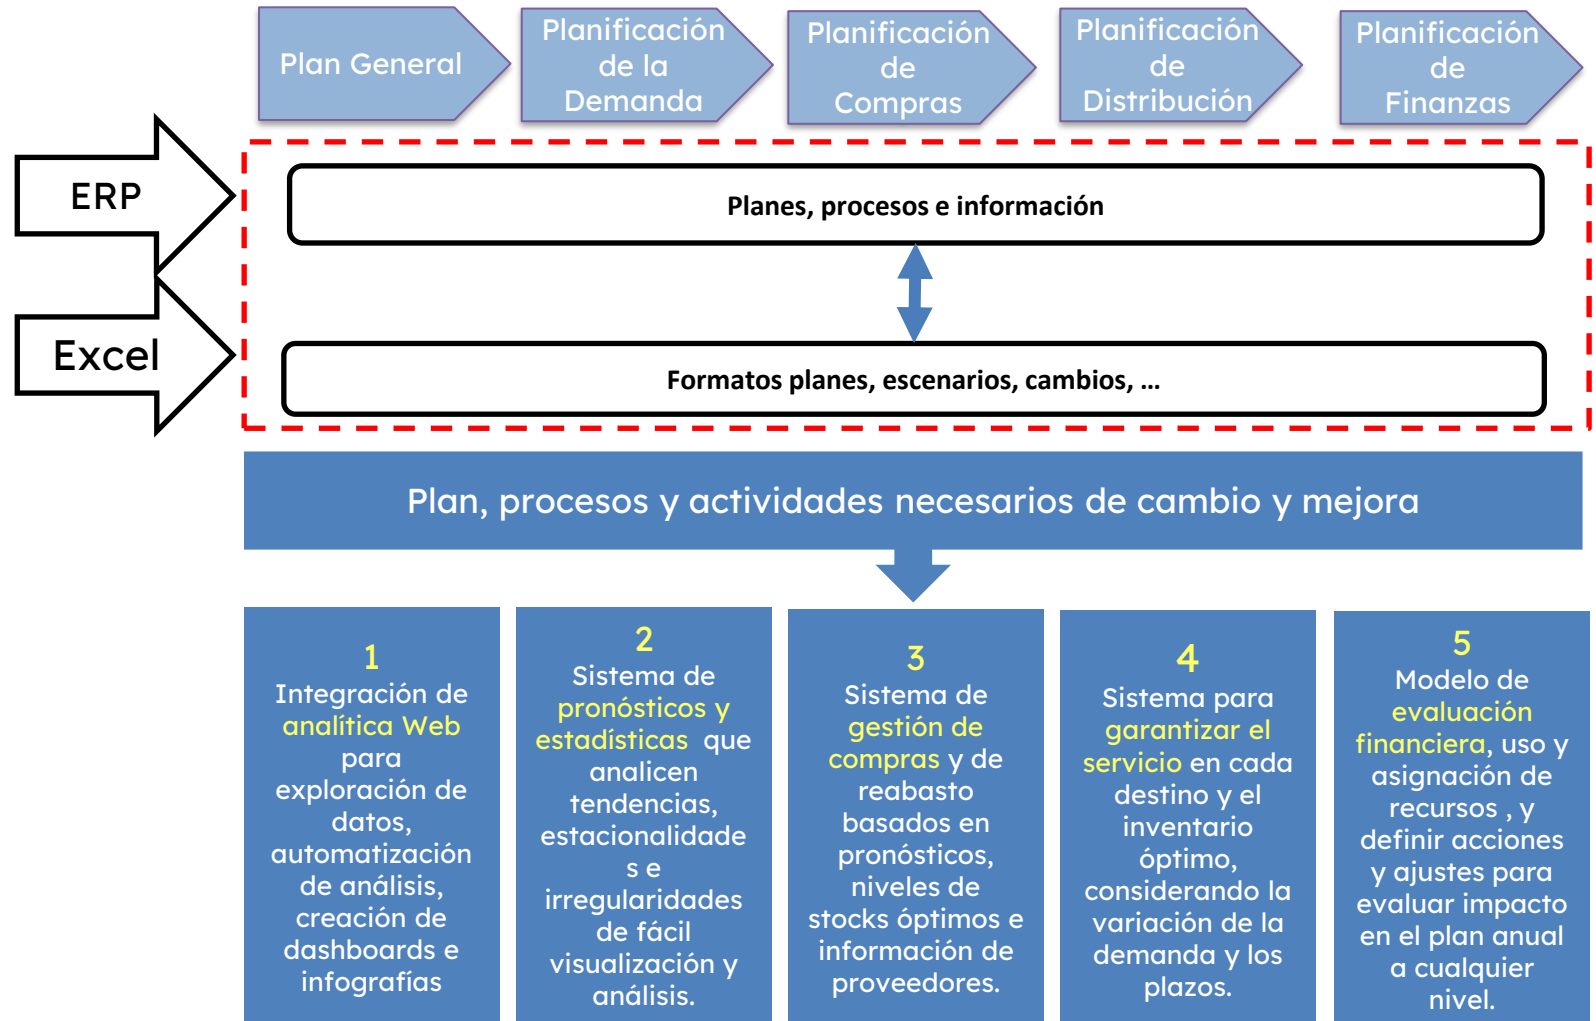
Plan General

Planificación de la Demanda

Planificación de Compras

Planificación de Distribución

Planificación de Finanzas

ERP

Excel

Planes, procesos e información

Formatos planes, escenarios, cambios, …

Plan, procesos y actividades necesarios de cambio y mejora

1
Integración de analítica Web para exploración de datos, automatización de análisis, creación de dashboards e infografías

2
Sistema de pronósticos y estadísticas que analicen tendencias, estacionalidades e irregularidades de fácil visualización y análisis.

3
Sistema de gestión de compras y de reabasto basados en pronósticos, niveles de stocks óptimos e información de proveedores.

4
Sistema para garantizar el servicio en cada destino y el inventario óptimo, considerando la variación de la demanda y los plazos.

5
Modelo de evaluación financiera, uso y asignación de recursos , y definir acciones y ajustes para evaluar impacto en el plan anual a cualquier nivel.